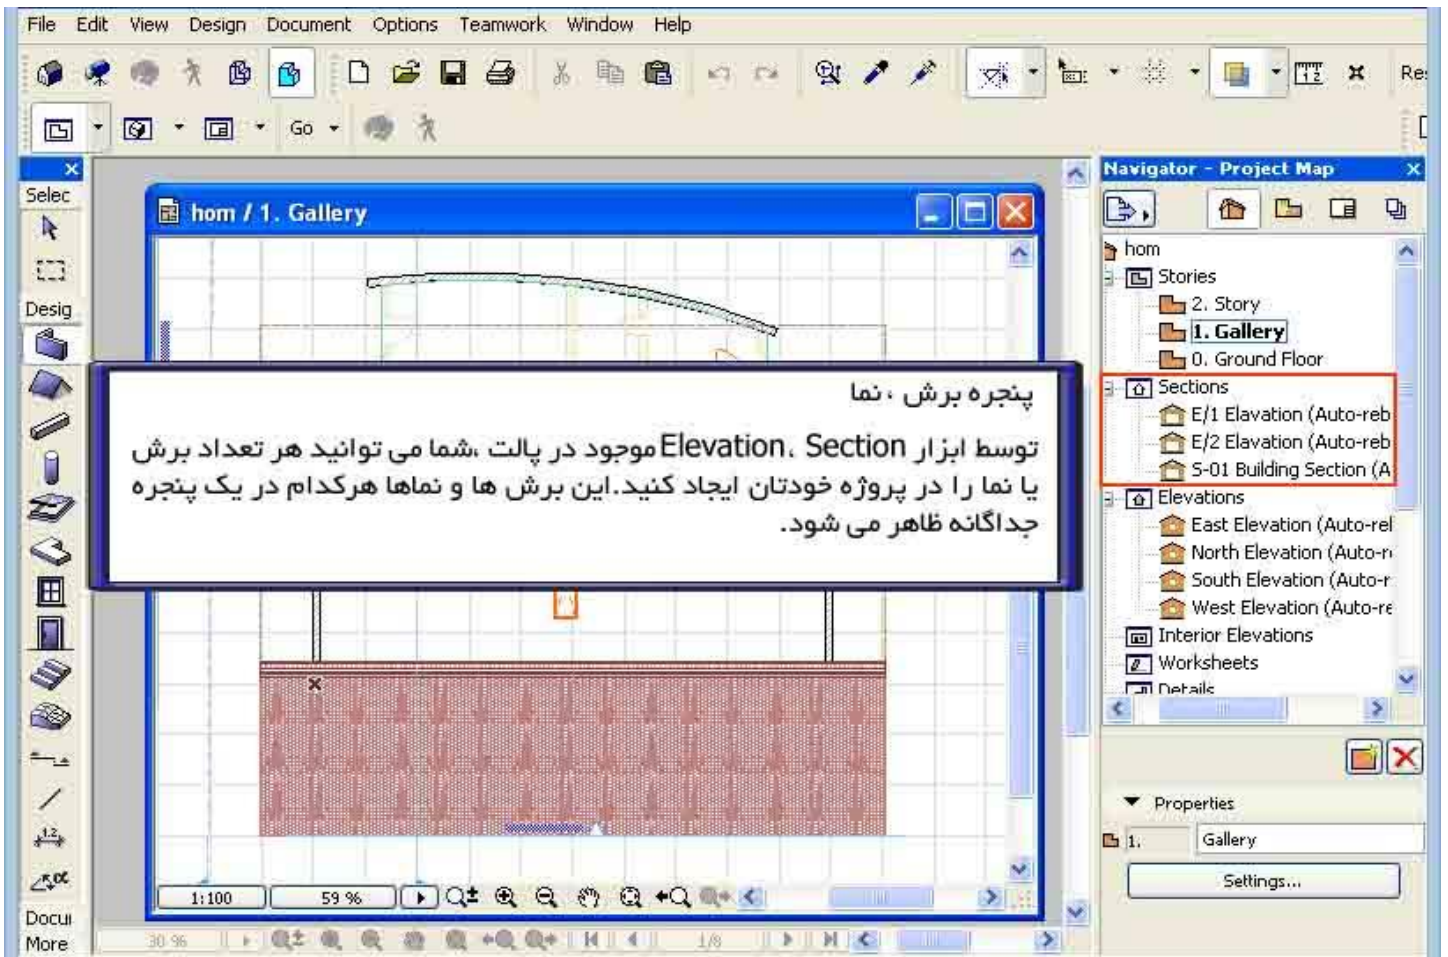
File Edit View Design Document Options Teamwork Window Help

Res

Go

Selec

Desig

Docu

More

hom / 1. Gallery

پنجره برش ، نما

توسط ابزار Elevation ، Section موجود در پالت ،شما می توانید هر تعداد برش یا نما را در پروژه خودتان ایجاد کنید.این برش ها و نماها هرکدام در یک پنجره جداگانه ظاهر می شود.

1:100
59 %

30 %
1/8

Navigator - Project Map

hom
Stories
2. Story
1. Gallery
0. Ground Floor
Sections
E/1 Elavation (Auto-reb
E/2 Elavation (Auto-reb
S-01 Building Section (A
Elevations
East Elevation (Auto-rel
North Elevation (Auto-r
South Elevation (Auto-r
West Elevation (Auto-re
Interior Elevations
Worksheets
Details

Properties
1.
Gallery
Settings...